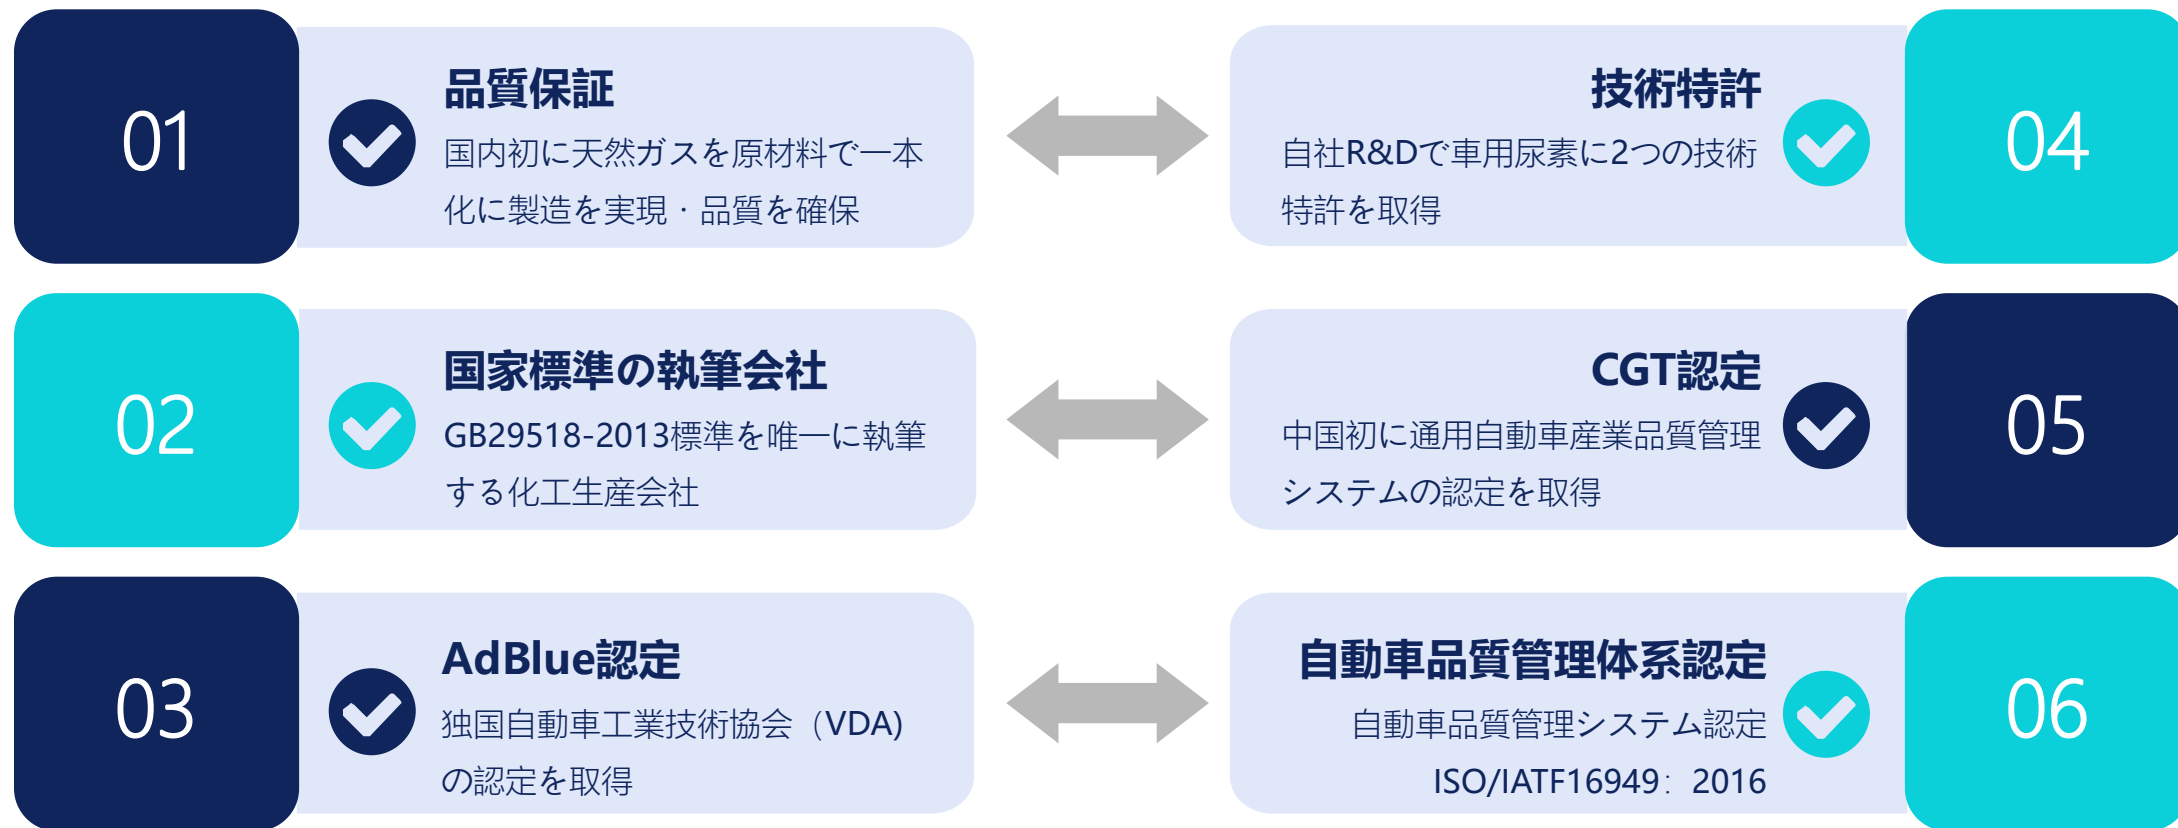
01

品質保証

国内初に天然ガスを原材料で一本化に製造を実現・品質を確保

技術特許

自社R&Dで車用尿素に2つの技術特許を取得

04

02

国家標準の執筆会社

GB29518-2013標準を唯一に執筆する化工生産会社

CGT認定

中国初に通用自動車産業品質管理システムの認定を取得

05

03

AdBlue認定

独国自動車工業技術協会（VDA）の認定を取得

自動車品質管理体系認定

自動車品質管理システム認定

ISO/IATF16949：2016

06